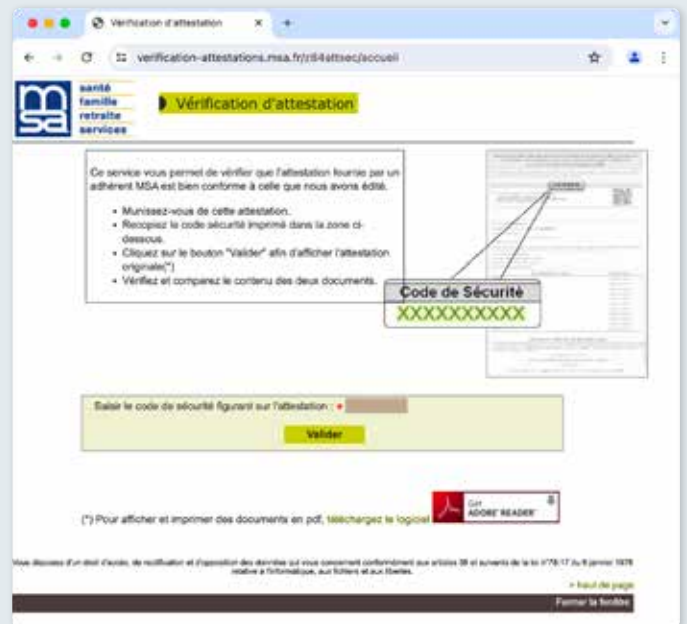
Vérification d'attestation ×

verification-attestations.msa.fr/z84attsec/accueil

msa
santé
famille
retraite
services

Vérification d'attestation

Ce service vous permet de vérifier que l'attestation fournie par un adhérent MSA est bien conforme à celle que nous avons édité.

- Munissez-vous de cette attestation.
- Recopiez le code sécurité imprimé dans la zone ci-dessous.
- Cliquez sur le bouton "Valider" afin d'afficher l'attestation originale(*)
- Vérifiez et comparez le contenu des deux documents.

Code de Sécurité
XXXXXXXXXX

Saisir le code de sécurité figurant sur l'attestation : *

Valider

(*) Pour afficher et imprimer des documents en pdf, téléchargez le logiciel

Get ADOBE READER

Vous disposez d'un droit d'accès, de rectification et d'opposition des données qui vous concernent conformément aux articles 38 et suivants de la loi n°78-17 du 6 janvier 1978 relative à l'informatique, aux fichiers et aux libertés.

> haut de page

Fermer la fenêtre